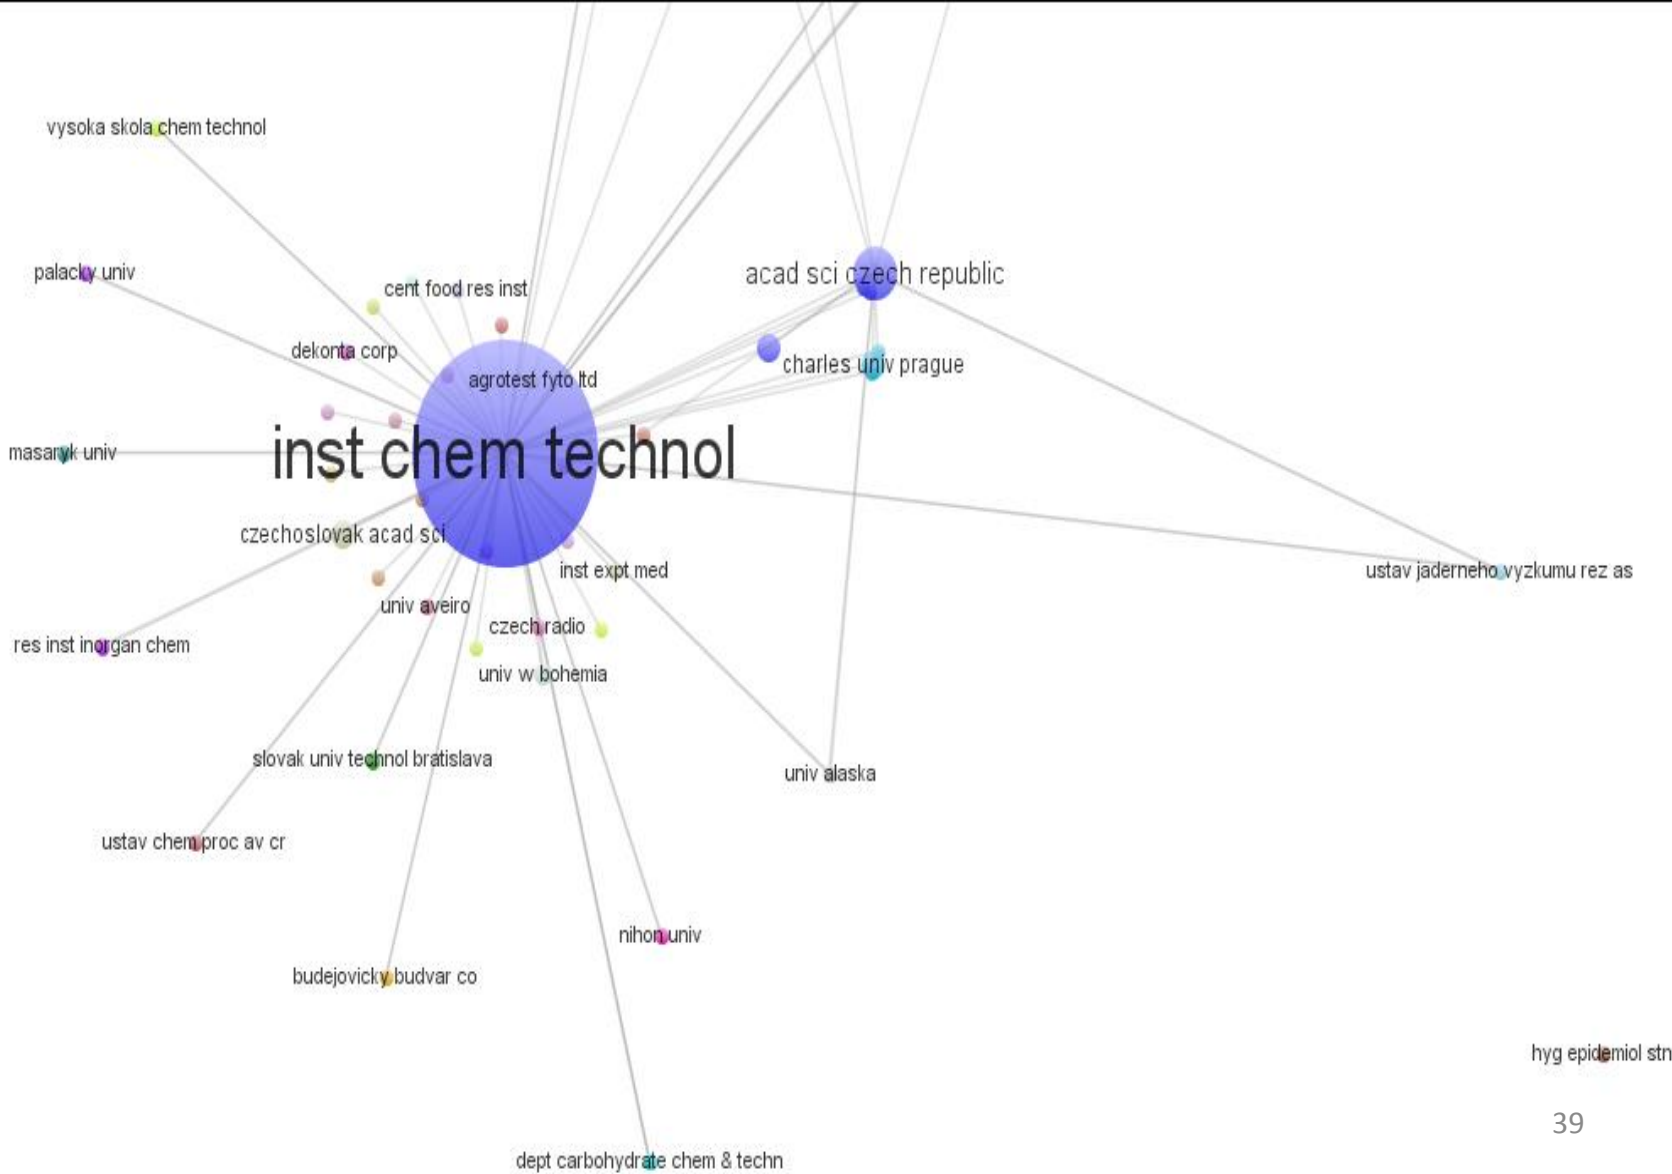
vysoka skola chem technol

palacky univ

cent food res inst

acad sci czech republic

dekonta corp

agrotest fyto ltd

charles univ prague

masaryk univ

inst chem technol

czechoslovak acad sci

inst expt med

ustav jaderneho vyzkumu rez as

univ aveiro

czech radio

res inst inorgan chem

univ w bohemia

slovak univ technol bratislava

univ alaska

ustav chem proc av cr

nihon univ

budejovicky budvar co

hyg epidemiol stn

39

dept carbohydrate chem & techn